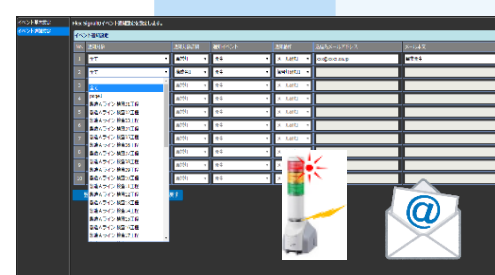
イベント履歴表示
イベント登録設定

Nice Signalのイベント登録設定を保存しました。

イベント登録設定

| No. | 登録対象 | 登録状態 | 条件イベント | 通知種別 | 送信先メールアドレス | メール文章 |
|---|---|---|---|---|---|---|
| 1 | 全て | 選択 | 全部 | A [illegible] | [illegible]@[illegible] | 確認する |
| 2 | 全て | 選択 | 全部 | A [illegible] | | |
| 3 | | 選択 | 全部 | A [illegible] | | |
| 4 | | 選択 | 全部 | A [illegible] | | |
| 5 | | 選択 | 全部 | A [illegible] | | |
| 6 | | 選択 | 全部 | A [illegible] | | |
| 7 | | 選択 | 全部 | A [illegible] | | |
| 8 | | 選択 | 全部 | A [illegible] | | |
| 9 | | 選択 | 全部 | A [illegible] | | |
| 10 | | 選択 | 全部 | A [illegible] | | |

全て
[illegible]
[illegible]
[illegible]
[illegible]
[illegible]
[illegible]
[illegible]
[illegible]
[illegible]
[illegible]
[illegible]
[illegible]
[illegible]
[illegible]
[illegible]
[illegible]
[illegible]
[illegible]

@